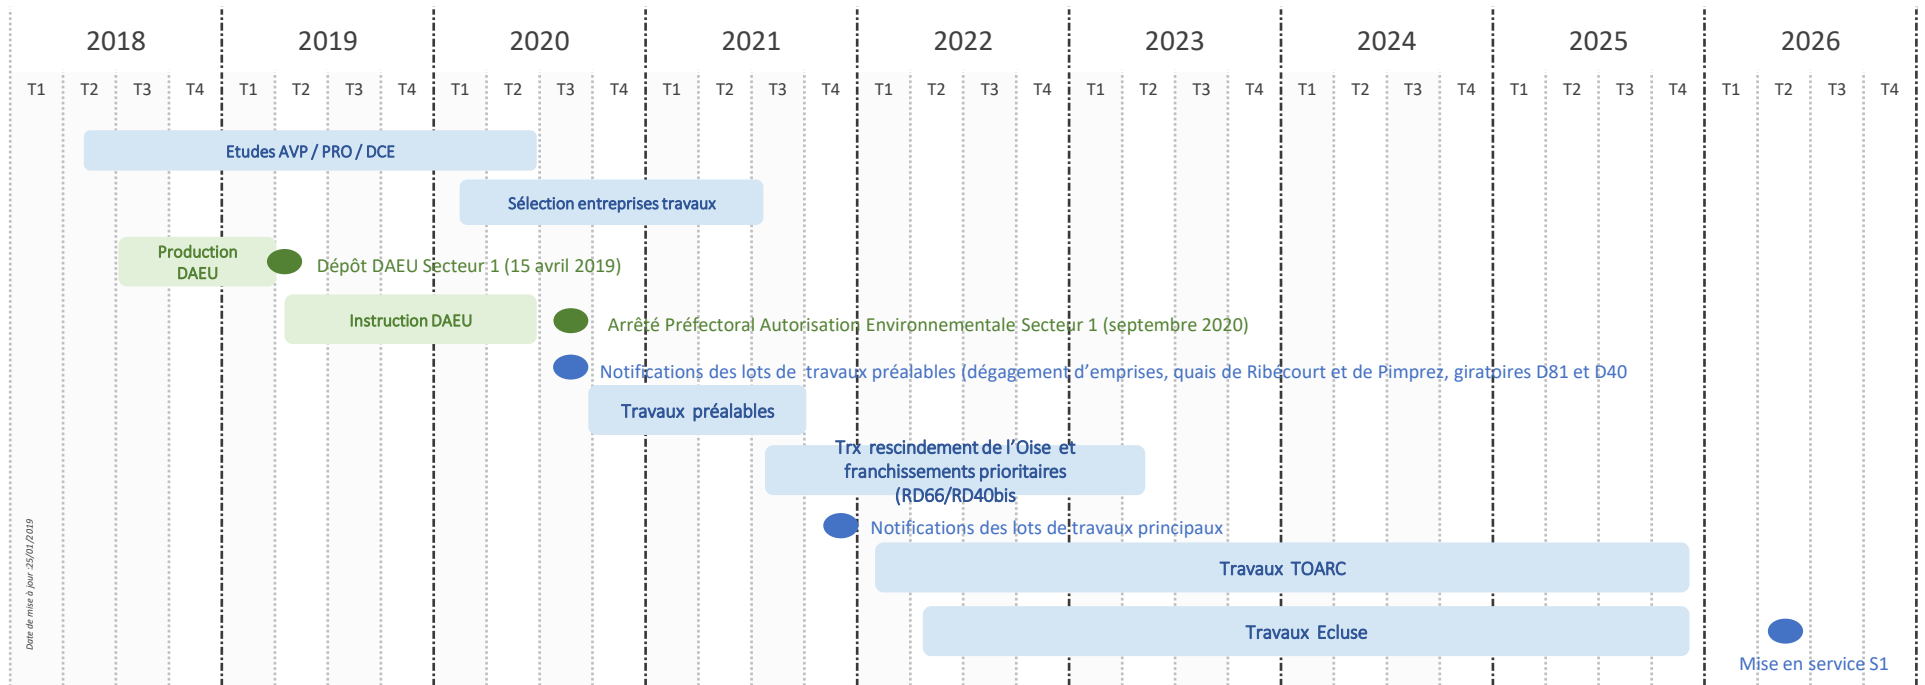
| 2018 | | | | 2019 | | | | 2020 | | | | 2021 | | | | 2022 | | | | 2023 | | | | 2024 | | | | 2025 | | | | 2026 | | | |
|---|---|---|---|---|---|---|---|---|---|---|---|---|---|---|---|---|---|---|---|---|---|---|---|---|---|---|---|---|---|---|---|---|---|---|---|
| T1 | T2 | T3 | T4 | T1 | T2 | T3 | T4 | T1 | T2 | T3 | T4 | T1 | T2 | T3 | T4 | T1 | T2 | T3 | T4 | T1 | T2 | T3 | T4 | T1 | T2 | T3 | T4 | T1 | T2 | T3 | T4 | T1 | T2 | T3 | T4 |

Etudes AVP / PRO / DCE

Sélection entreprises travaux

Production DAEU

Dépôt DAEU Secteur 1 (15 avril 2019)

Instruction DAEU

Arrêté Préfectoral Autorisation Environnementale Secteur 1 (septembre 2020)

Notifications des lots de travaux préalables (dégagement d'emprises, quais de Ribécourt et de Pimprez, giratoires D81 et D40

Travaux préalables

Trx rescindement de l'Oise et franchissements prioritaires (RD66/RD40bis

Notifications des lots de travaux principaux

Travaux TOARC

Travaux Ecluse

Mise en service S1

Date de mise à jour 25/01/2019